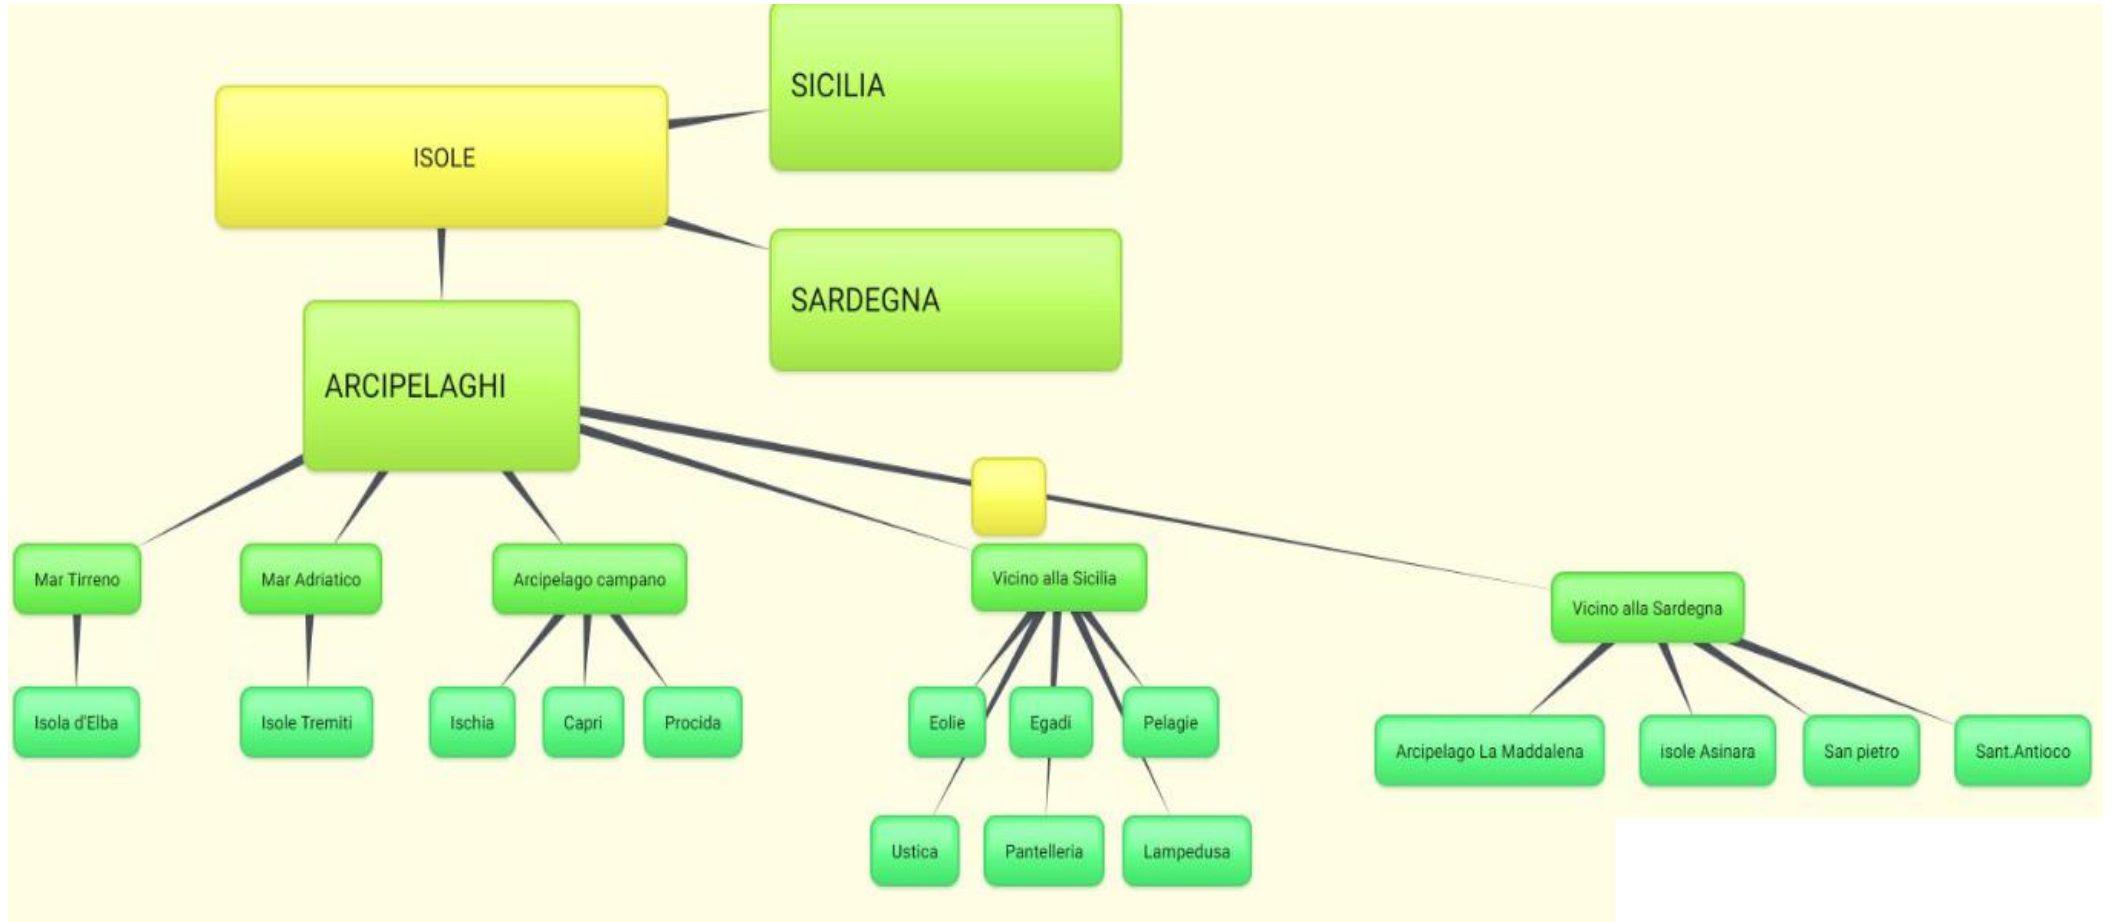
ISOLE

SICILIA

SARDEGNA

ARCIPELAGHI

Mar Tirreno

Isola d'Elba

Mar Adriatico

Isole Tremiti

Arcipelago campano

Ischia

Capri

Procida

Vicino alla Sicilia

Eolie

Egadi

Pelagie

Ustica

Pantelleria

Lampedusa

Vicino alla Sardegna

Arcipelago La Maddalena

isole Asinara

San pietro

Sant.Antioco